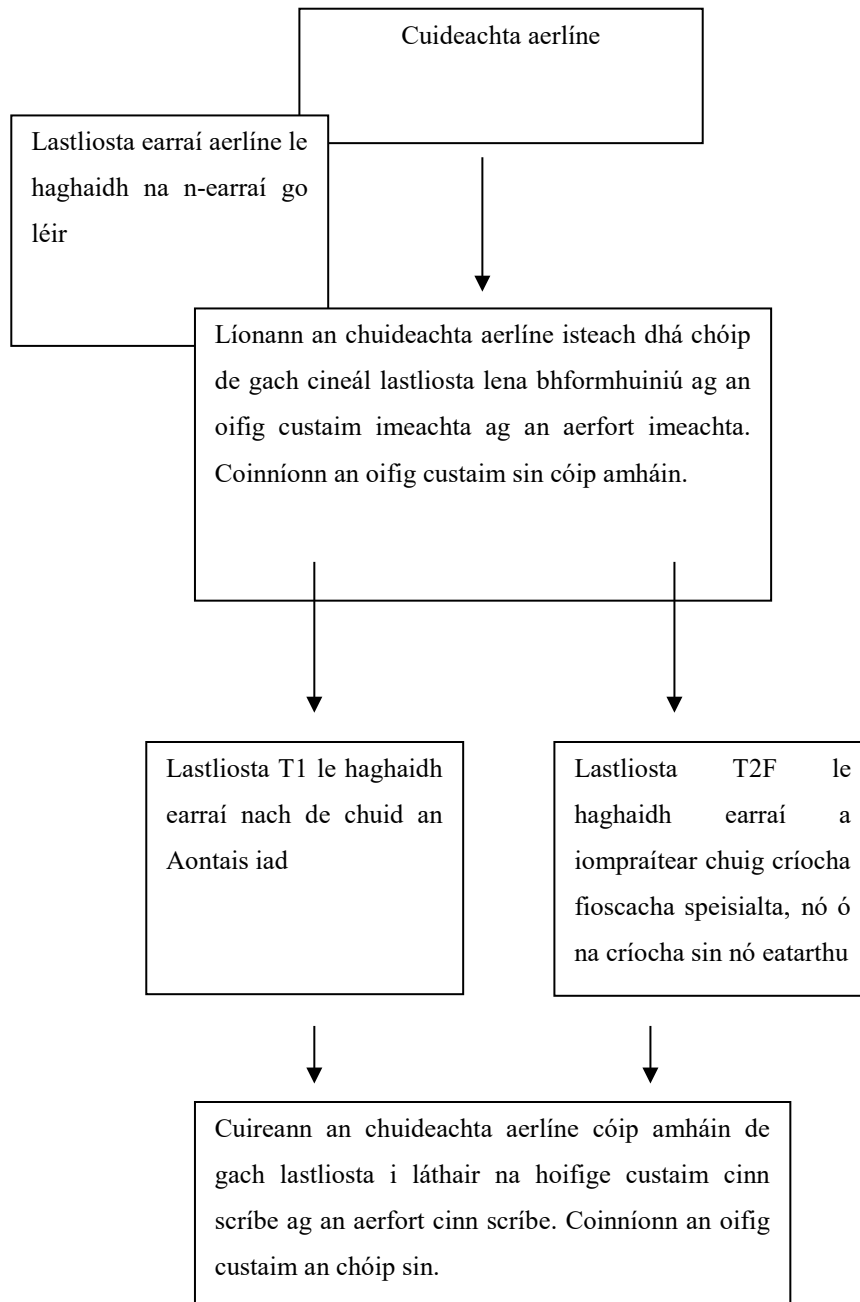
Cuideachta aerlíne

Lastliosta earraí aerlíne le haghaidh na n-earraí go léir

Líonann an chuideachta aerlíne isteach dhá chóip de gach cineál lastliosta lena bhformhuiniú ag an oifig custaim imeachta ag an aerfort imeachta. Coinníonn an oifig custaim sin cóip amháin.

Lastliosta T1 le haghaidh earraí nach de chuid an Aontais iad

Lastliosta T2F le haghaidh earraí a iompraítear chuig críocha fioscacha speisialta, nó ó na críocha sin nó eatarthu

Cuireann an chuideachta aerlíne cóip amháin de gach lastliosta i láthair na hoifige custaim cinn scríbe ag an aerfort cinn scríbe. Coinníonn an oifig custaim an chóip sin.